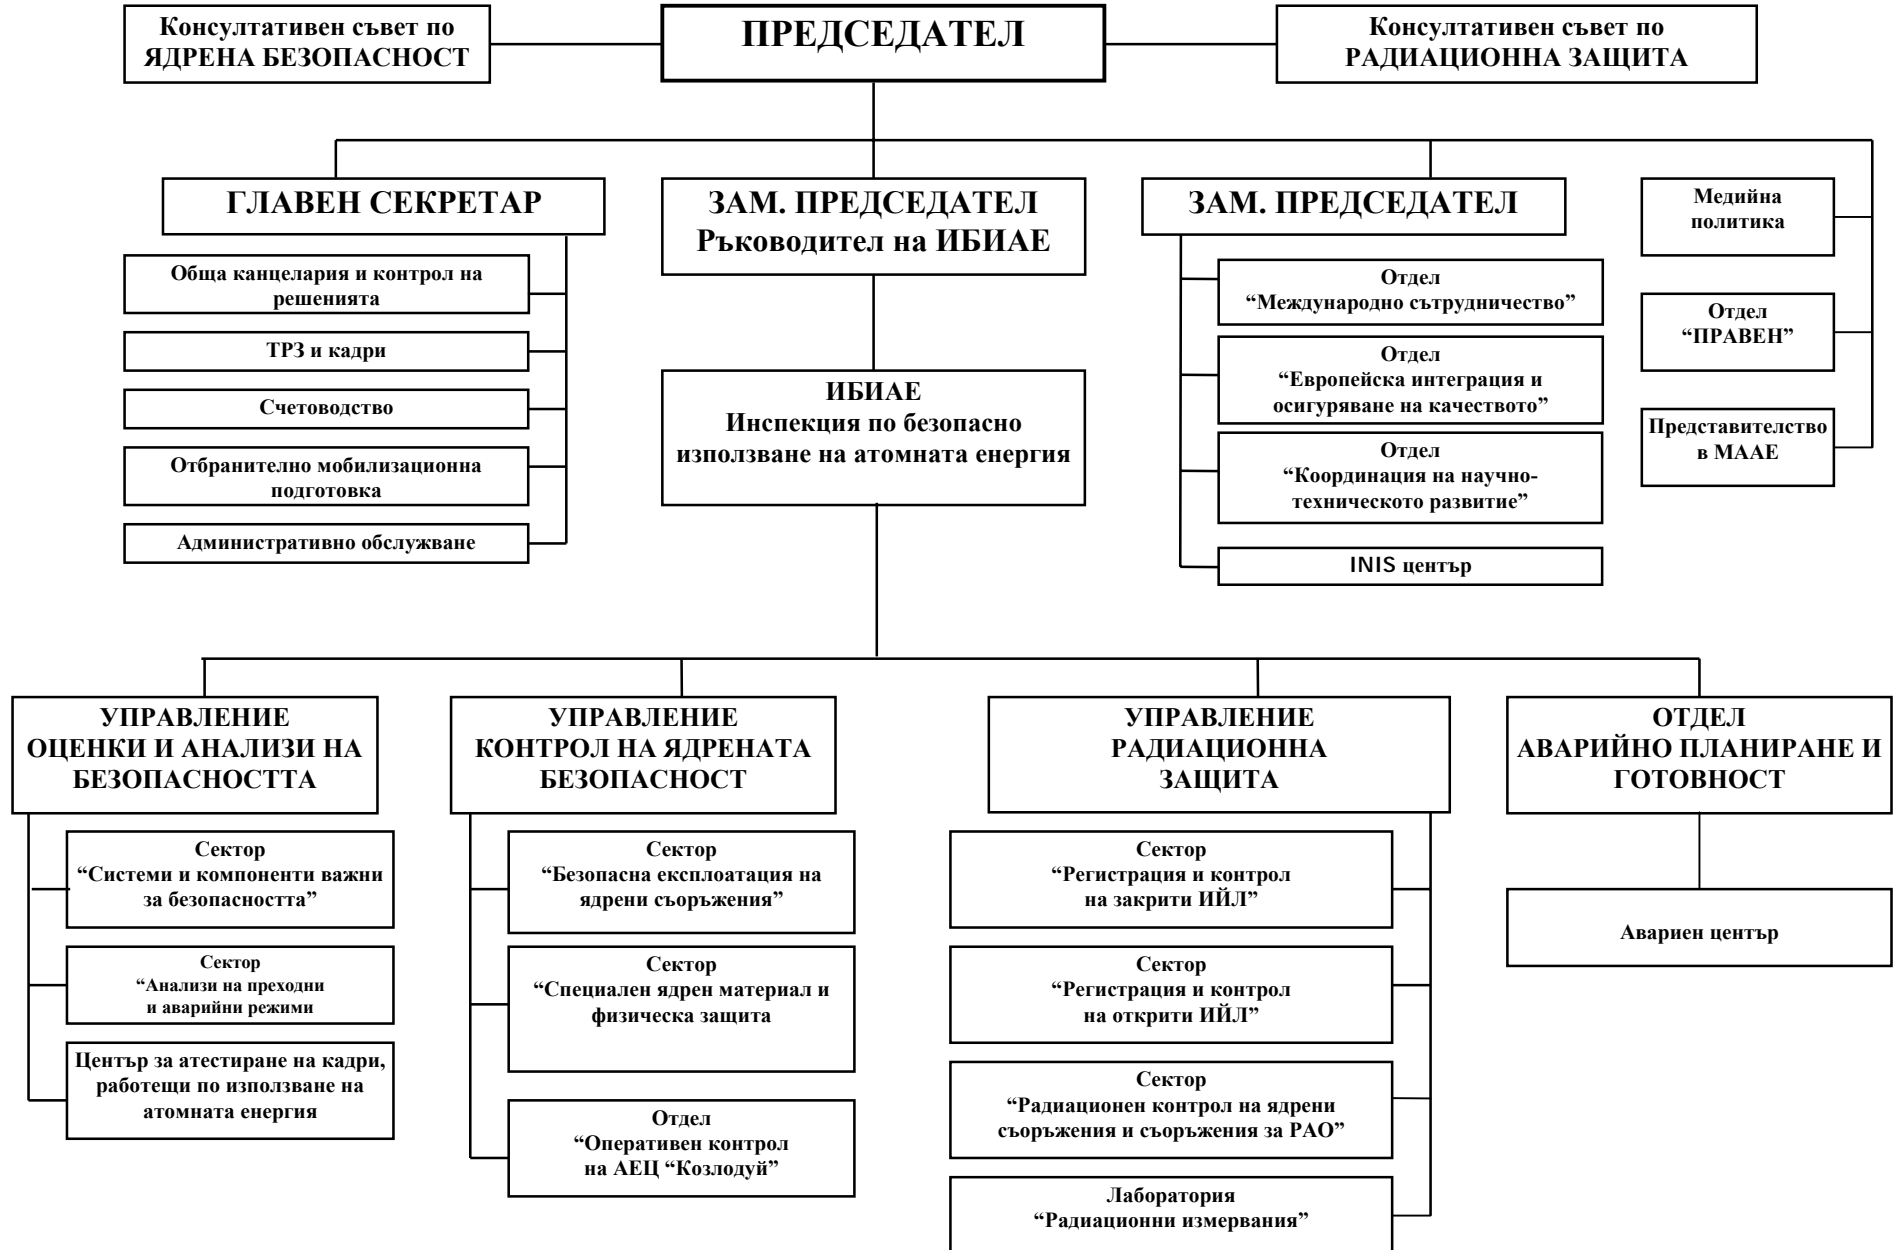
Консултативен съвет по ЯДРЕНА БЕЗОПАСНОСТ

ПРЕДСЕДАТЕЛ

Консултативен съвет по РАДИАЦИОННА ЗАЩИТА

ГЛАВЕН СЕКРЕТАР

Обща канцелария и контрол на решенията

ТРЗ и кадри

Счетоводство

Отбранително мобилизационна подготовка

Административно обслужване

ЗАМ. ПРЕДСЕДАТЕЛ Ръководител на ИБИАЕ

ИБИАЕ Инспекция по безопасно използване на атомната енергия

ЗАМ. ПРЕДСЕДАТЕЛ

Отдел “Международно сътрудничество”

Отдел “Европейска интеграция и осигуряване на качеството”

Отдел “Координация на научно-техническото развитие”

INIS център

Медийна политика

Отдел “ПРАВЕН”

Представителство в МААЕ

УПРАВЛЕНИЕ ОЦЕНКИ И АНАЛИЗИ НА БЕЗОПАСНОСТТА

Сектор “Системи и компоненти важни за безопасността”

Сектор “Анализи на преходни и аварийни режими

Център за атестиране на кадри, работещи по използване на атомната енергия

УПРАВЛЕНИЕ КОНТРОЛ НА ЯДРЕНАТА БЕЗОПАСНОСТ

Сектор “Безопасна експлоатация на ядрени съоръжения”

Сектор “Специален ядрен материал и физическа защита

Отдел “Оперативен контрол на АЕЦ “Козлодуй”

УПРАВЛЕНИЕ РАДИАЦИОННА ЗАЩИТА

Сектор “Регистрация и контрол на закрити ИЙЛ”

Сектор “Регистрация и контрол на открити ИЙЛ”

Сектор “Радиационен контрол на ядрени съоръжения и съоръжения за РАО”

Лаборатория “Радиационни измервания”

ОТДЕЛ АВАРИЙНО ПЛАНИРАНЕ И ГОТОВНОСТ

Авариен център